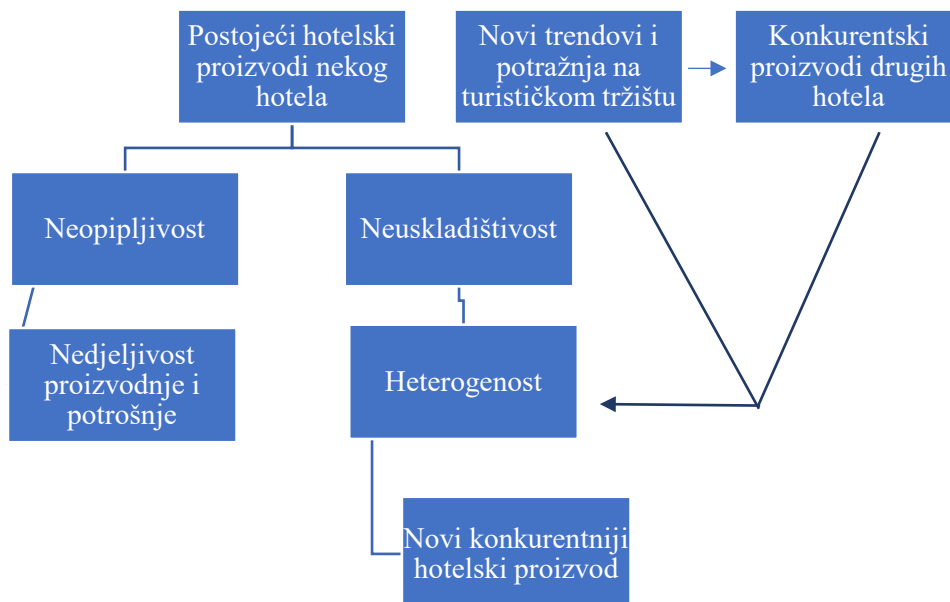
Postojeći hotelski proizvodi nekog hotela

Novi trendovi i potražnja na turističkom tržištu

Konkurentski proizvodi drugih hotela

Neopipljivost

Neuskladištivost

Nedjeljivost proizvodnje i potrošnje

Heterogenost

Novi konkurentniji hotelski proizvod